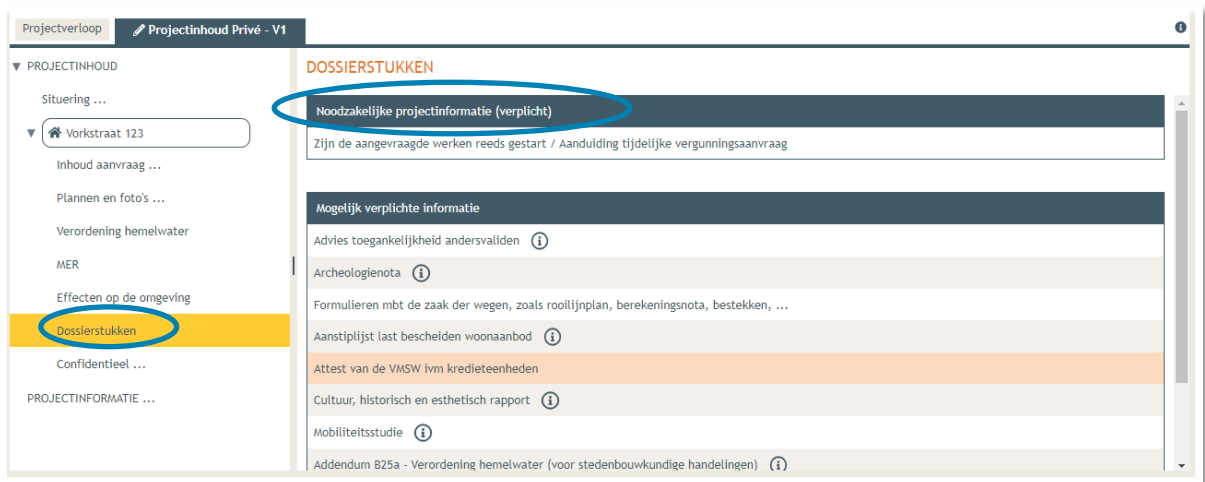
Projectverloop
Projectinhoud Privé - V1

▼ PROJECTINHOUD
Situering ...
▼ Vorkstraat 123
Inhoud aanvraag ...
Plannen en foto's ...
Verordening hemelwater
MER
Effecten op de omgeving
Dossierstukken
Confidentieel ...
PROJECTINFORMATIE ...

DOSSIERSTUKKEN

Noodzakelijke projectinformatie (verplicht)
Zijn de aangevraagde werken reeds gestart / Aanduiding tijdelijke vergunningsaanvraag

Mogelijk verplichte informatie
Advies toegankelijkheid andersvaliden
Archeologienota
Formulieren mbt de zaak der wegen, zoals rooilijnplan, berekeningsnota, bestekken, ...
Aanstiplijst last bescheiden woonaanbod
Attest van de VMSW ivm kredieteenheden
Cultuur, historisch en esthetisch rapport
Mobiliteitsstudie
Addendum B25a - Verordening hemelwater (voor stedenbouwkundige handelingen)